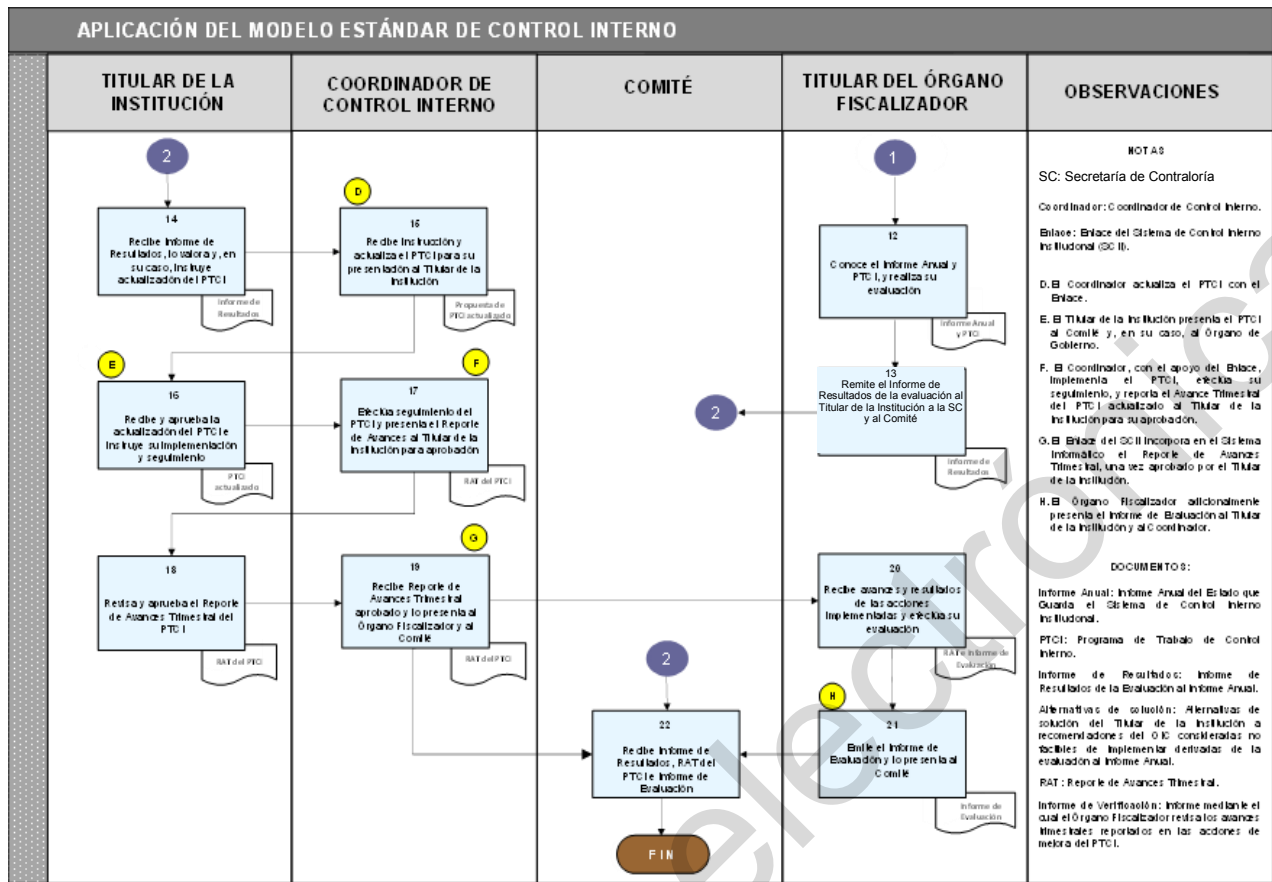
APLICACIÓN DEL MODELO ESTÁNDAR DE CONTROL INTERNO

TITULAR DE LA INSTITUCIÓN

COORDINADOR DE CONTROL INTERNO

COMITÉ

TITULAR DEL ÓRGANO FISCALIZADOR

OBSERVACIONES

2

14
Recibe Informe de Resultados, lo valora y, en su caso, instruye actualización del PTCI

Informe de Resultados

D

15
Recibe instrucción y actualiza el PTCI para su presentación al Titular de la Institución

Propuesta de PTCI actualizado

E

16
Recibe y aprueba la actualización del PTCI e instruye su implementación y seguimiento

PTCI actualizado

F

17
Efectúa seguimiento del PTCI y presenta el Reporte de Avances al Titular de la Institución para aprobación

RAT del PTCI

18
Revisa y aprueba el Reporte de Avances Trimestral del PTCI

RAT del PTCI

G

19
Recibe Reporte de Avances Trimestral aprobado y lo presenta al Órgano Fiscalizador y al Comité

RAT del PTCI

2

22
Recibe Informe de Resultados, RAT del PTCI e Informe de Evaluación

FIN

1

12
Conoce el Informe Anual y PTCI, y realiza su evaluación

Informe Anual y PTCI

13
Remite el Informe de Resultados de la evaluación al Titular de la Institución a la SC y al Comité

Informe de Resultados

2

20
Recibe avances y resultados de las acciones implementadas y efectúa su evaluación

RAT e Informe de Evaluación

H

21
Emite el Informe de Evaluación y lo presenta al Comité

Informe de Evaluación

NOTAS

SC: Secretaría de Contraloría

Coordinador: Coordinador de Control Interno.

Enlace: Enlace del Sistema de Control Interno Institucional (SCII).

D. El Coordinador actualiza el PTCI con el Enlace.

E. El Titular de la Institución presenta el PTCI al Comité y, en su caso, al Órgano de Gobierno.

F. El Coordinador, con el apoyo del Enlace, implementa el PTCI, efectúa su seguimiento, y reporta el Avance Trimestral del PTCI actualizado al Titular de la Institución para su aprobación.

G. El Enlace del SCII incorpora en el Sistema Informático el Reporte de Avances Trimestral, una vez aprobado por el Titular de la Institución.

H. El Órgano Fiscalizador adicionalmente presenta el Informe de Evaluación al Titular de la Institución y al Coordinador.

DOCUMENTOS:

Informe Anual: Informe Anual del Estado que Guarda el Sistema de Control Interno Institucional.

PTCI: Programa de Trabajo de Control Interno.

Informe de Resultados: Informe de Resultados de la Evaluación al Informe Anual.

Alternativas de solución: Alternativas de solución del Titular de la Institución a recomendaciones del OIC consideradas no factibles de implementar derivadas de la evaluación al Informe Anual.

RAT: Reporte de Avances Trimestral.

Informe de Verificación: Informe mediante el cual el Órgano Fiscalizador revisa los avances trimestrales reportados en las acciones de mejora del PTCI.

electro